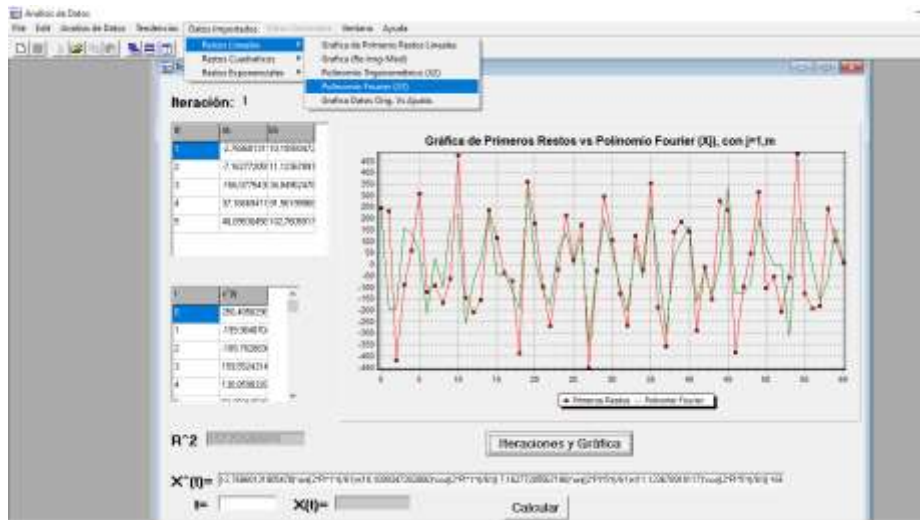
Analisis de Datos

File Edit Analisis de Datos Tendencias Datos Importados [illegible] Ventana Ayuda

Restos Lineales
Restos Cuadraticos
Restos Exponenciales

Grafica de Primeros Restos Lineales
Grafica (Re-Img-Mod)
Polinomio Trigonometrico (XJ)
Polinomio Fourier (XJ)
Grafica Datos Orig. Vs Ajuste

Iteración: 1

| k | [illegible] | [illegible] |
|---|---|---|
| 1 | -2.7686013 | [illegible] |
| 2 | -7.1627720 | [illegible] |
| 3 | 156.077943 | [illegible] |
| 4 | 37.5888417 | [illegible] |
| 5 | 46.0903645 | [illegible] |

| j | f(t) |
|---|---|
| 0 | 250.409829 |
| 1 | 185.904870 |
| 2 | 185.782809 |
| 3 | 150.5524214 |
| 4 | 130.958835 |

Gráfica de Primeros Restos vs Polinomio Fourier (Xj), con j=1,m

450 400 350 300 250 200 150 100 50 0 -50 -100 -150 -200 -250 -300 -350 -400 -450

0 5 10 15 20 25 30 35 40 45 50 55 60

Primeros Restos — Polinomio Fourier

R^2 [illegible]

Iteraciones y Gráfica

X^(t)= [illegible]

t= X(t)=

Calcular